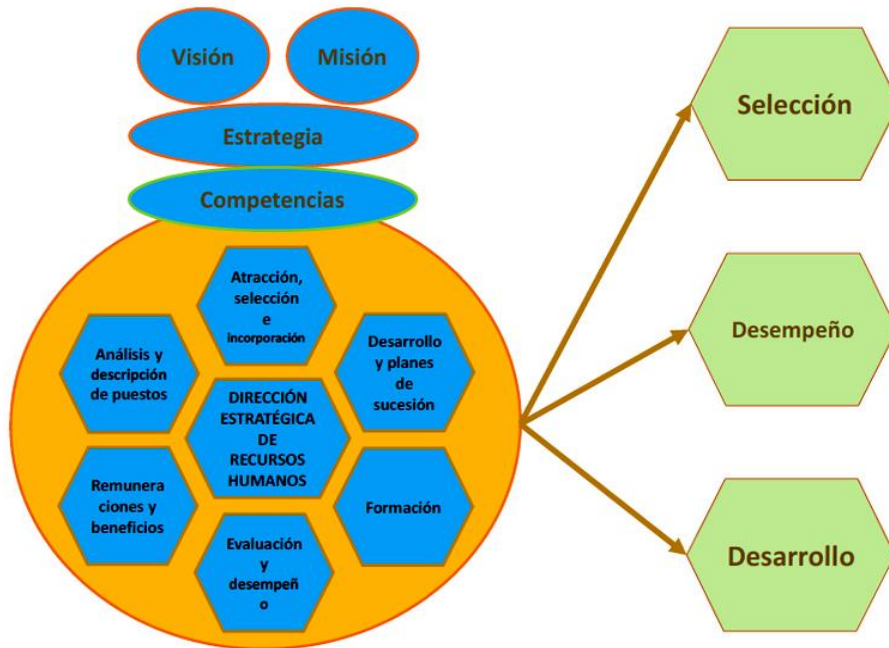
Visión

Misión

Estrategia

Competencias

Atracción, selección e incorporación

Análisis y descripción de puestos

Desarrollo y planes de sucesión

DIRECCIÓN ESTRATÉGICA DE RECURSOS HUMANOS

Remuneraciones y beneficios

Formación

Evaluación y desempeño

Selección

Desempeño

Desarrollo